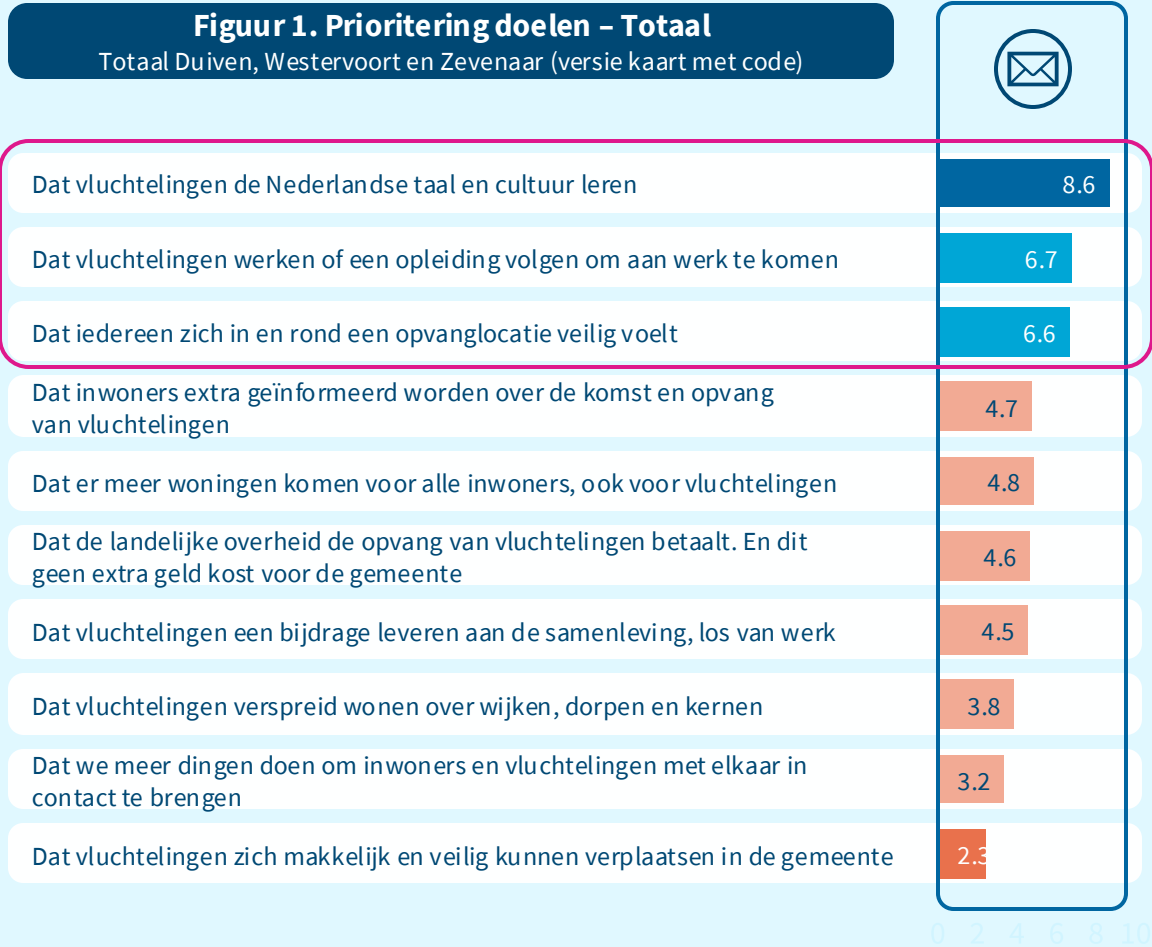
Figuur 1. Prioritering doelen – Totaal
Totaal Duiven, Westervoort en Zevenaar (versie kaart met code)

Dat vluchtelingen de Nederlandse taal en cultuur leren 8.6

Dat vluchtelingen werken of een opleiding volgen om aan werk te komen 6.7

Dat iedereen zich in en rond een opvanglocatie veilig voelt 6.6

Dat inwoners extra geïnformeerd worden over de komst en opvang van vluchtelingen 4.7

Dat er meer woningen komen voor alle inwoners, ook voor vluchtelingen 4.8

Dat de landelijke overheid de opvang van vluchtelingen betaalt. En dit geen extra geld kost voor de gemeente 4.6

Dat vluchtelingen een bijdrage leveren aan de samenleving, los van werk 4.5

Dat vluchtelingen verspreid wonen over wijken, dorpen en kernen 3.8

Dat we meer dingen doen om inwoners en vluchtelingen met elkaar in contact te brengen 3.2

Dat vluchtelingen zich makkelijk en veilig kunnen verplaatsen in de gemeente 2.3

0 2 4 6 8 10